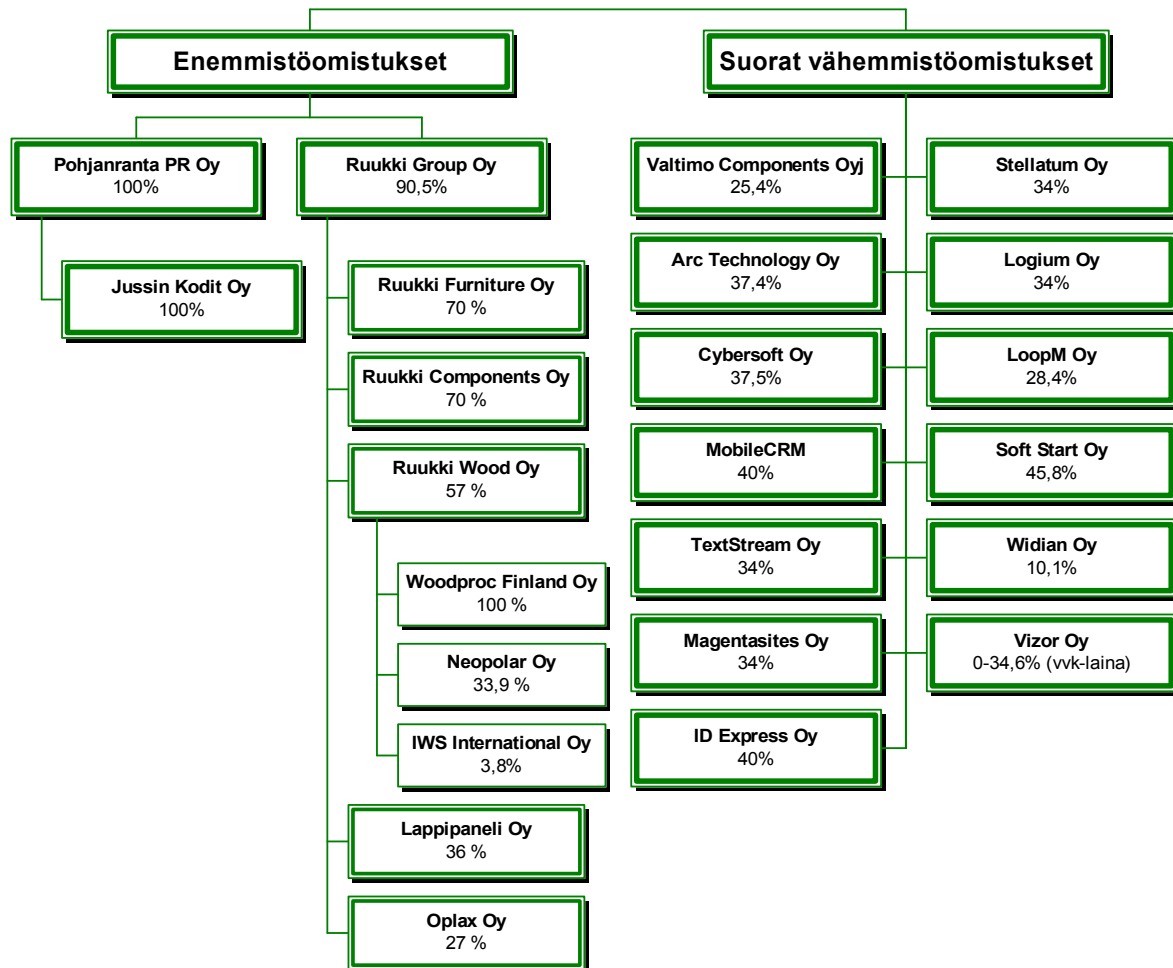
Enemmistöomistukset

Suorat vähemmistöomistukset

Pohjanranta PR Oy
100%

Jussin Kodit Oy
100%

Ruukki Group Oy
90,5%

Ruukki Furniture Oy
70 %

Ruukki Components Oy
70 %

Ruukki Wood Oy
57 %

Woodproc Finland Oy
100 %

Neopolar Oy
33,9 %

IWS International Oy
3,8%

Lappipaneli Oy
36 %

Oplax Oy
27 %

Valtimo Components Oyj
25,4%

Stellatum Oy
34%

Arc Technology Oy
37,4%

Logium Oy
34%

Cybersoft Oy
37,5%

LoopM Oy
28,4%

MobileCRM
40%

Soft Start Oy
45,8%

TextStream Oy
34%

Widian Oy
10,1%

Magentasites Oy
34%

Vizor Oy
0-34,6% (vvk-laina)

ID Express Oy
40%